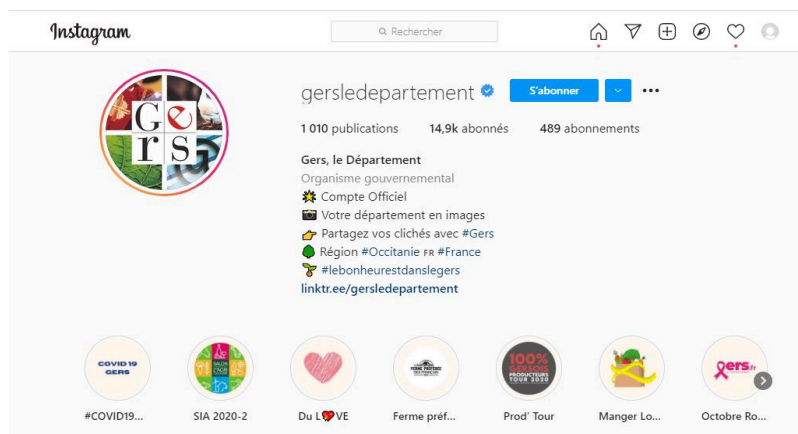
Instagram

Rechercher

Ge
rs

gersledepartement

S'abonner

1 010 publications 14,9k abonnés 489 abonnements

Gers, le Département
Organisme gouvernemental
Compte Officiel
Votre département en images
Partagez vos clichés avec #Gers
Région #Occitanie FR #France
#lebonheurestdanslegers
linktr.ee/gersledepartement

COVID 19 GERS

FERME PRÉFÉRÉE

100% GERSOIS PRODUCTEURS TOUR 2020

Gers.fr

#COVID19...

SIA 2020-2

Du L❤VE

Ferme préf...

Prod' Tour

Manger Lo...

Octobre Ro...